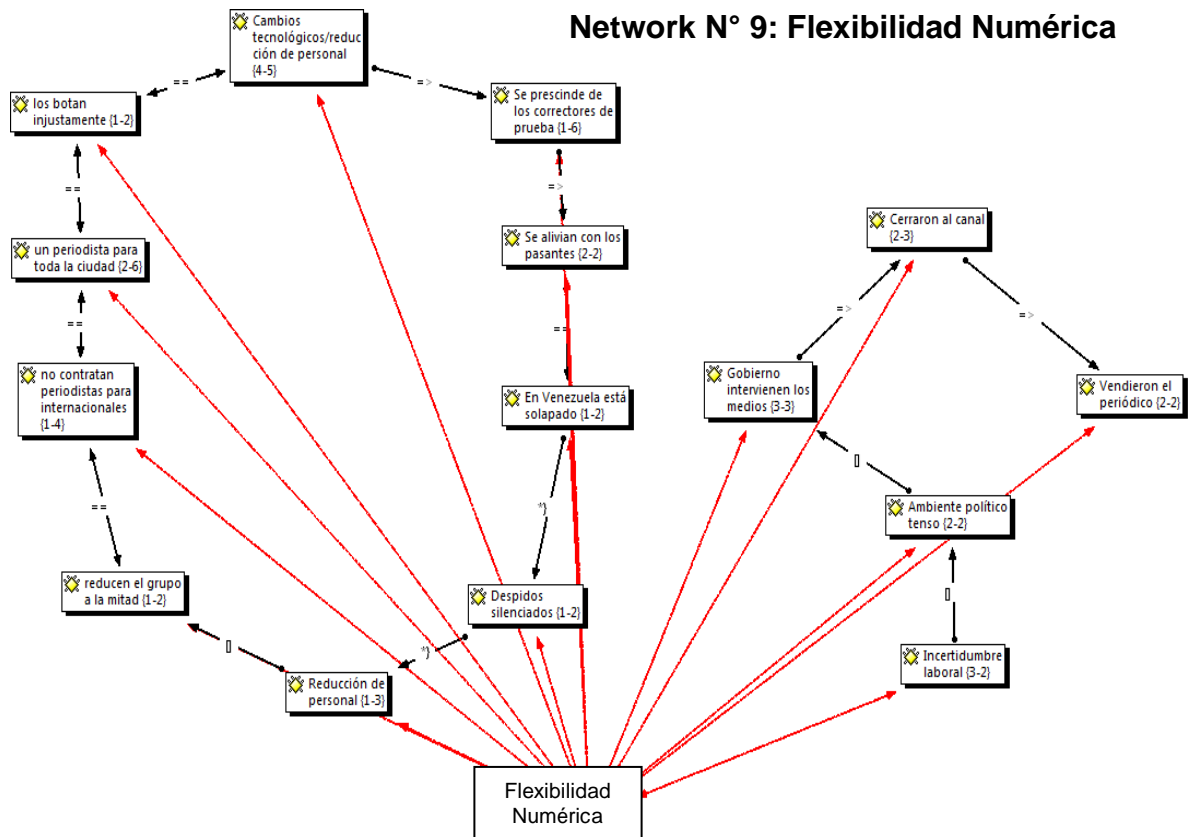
Network N° 9: Flexibilidad Numérica

Cambios tecnológicos/reducción de personal {4-5}

los botan injustamente {1-2}

Se prescinde de los correctores de prueba {1-6}

un periodista para toda la ciudad {2-6}

Se alivian con los pasantes {2-2}

Cerraron al canal {2-3}

no contratan periodistas para internacionales {1-4}

En Venezuela está solapado {1-2}

Gobierno intervienen los medios {3-3}

Vendieron el periódico {2-2}

Ambiente político tenso {2-2}

reducen el grupo a la mitad {1-2}

Despidos silenciados {1-2}

Incertidumbre laboral {3-2}

Reducción de personal {1-3}

Flexibilidad Numérica

==
=>
==
=>
==
==
==
=>
=>
*}
*}
[]
[]
[]